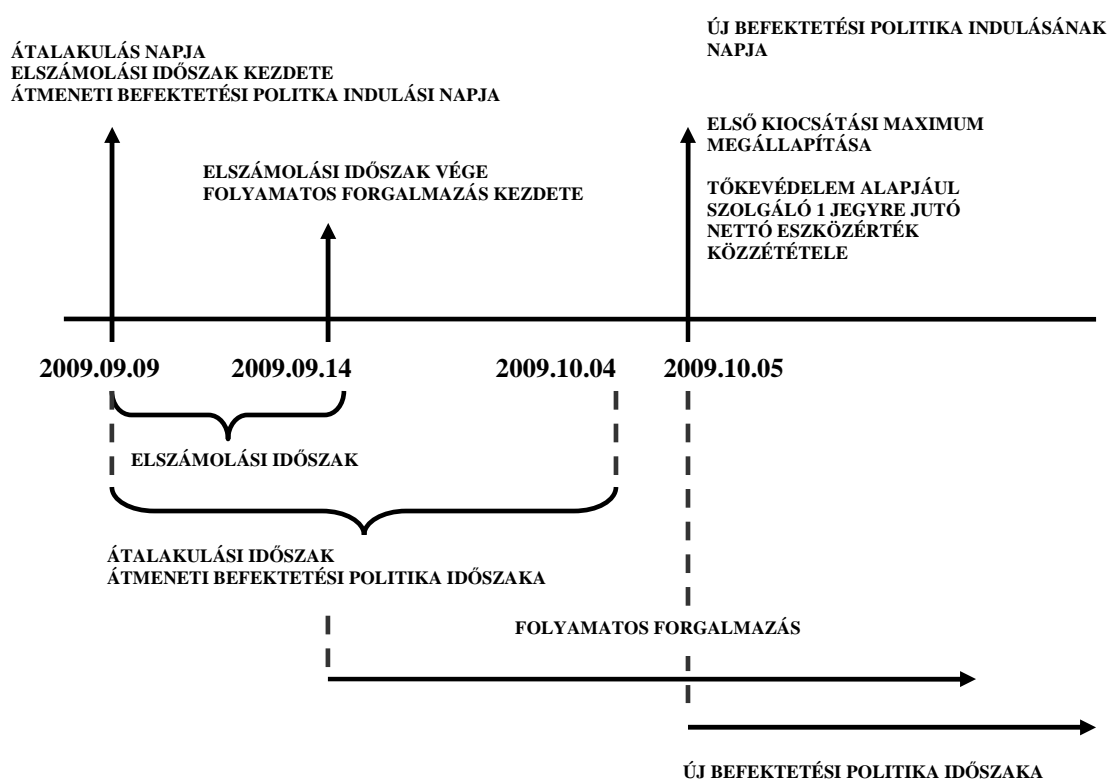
ÚJ BEFEKTETÉSI POLITIKA INDULÁSÁNAK NAPJA

ÁTALAKULÁS NAPJA
ELSZÁMOLÁSI IDŐSZAK KEZDETE
ÁTMENETI BEFEKTETÉSI POLITIKA INDULÁSI NAPJA

ELSŐ KIOCSÁTÁSI MAXIMUM MEGÁLLAPÍTÁSA

ELSZÁMOLÁSI IDŐSZAK VÉGE
FOLYAMATOS FORGALMAZÁS KEZDETE

TŐKEVÉDELEM ALAPJÁUL SZOLGÁLÓ 1 JEGYRE JUTÓ NETTÓ ESZKÖZÉRTÉK KÖZZÉTÉTELE

2009.09.09 2009.09.14 2009.10.04 2009.10.05

ELSZÁMOLÁSI IDŐSZAK

ÁTALAKULÁSI IDŐSZAK
ÁTMENETI BEFEKTETÉSI POLITIKA IDŐSZAKA

FOLYAMATOS FORGALMAZÁS

ÚJ BEFEKTETÉSI POLITIKA IDŐSZAKA